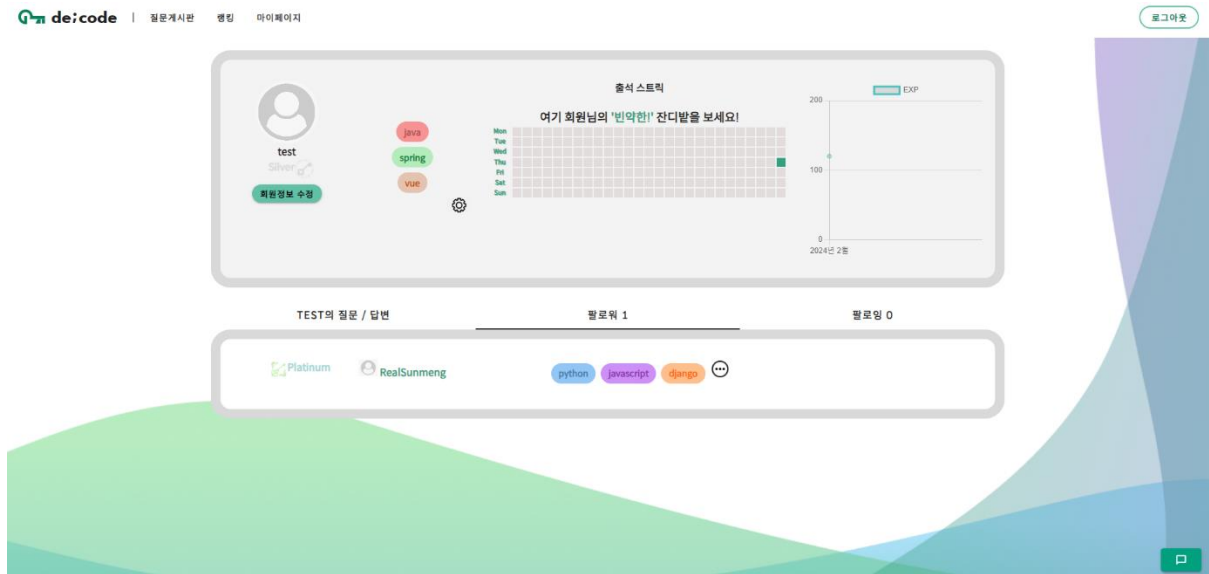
de:code | 질문게시판 랭킹 마이페이지

로그아웃

test
Silver
회원정보 수정

java
spring
vue

출석 스트릭
여기 회원님의 '빈약한!' 잔디밭을 보세요!
Mon
Tue
Wed
Thu
Fri
Sat
Sun

EXP
200
100
0
2024년 2월

TEST의 질문 / 답변
팔로워 1
팔로잉 0

Platinum
RealSunmeng
python
javascript
django